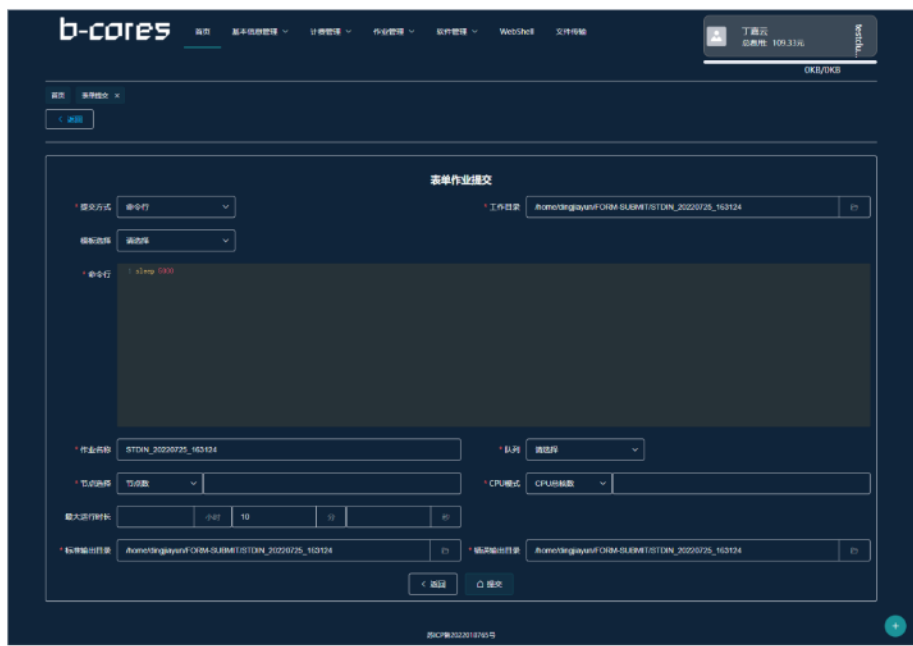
b-cores

首页 基本信息管理 计费管理 作业管理 软件管理 WebShell 文件传输

丁嘉云
总费用: 109.33元
testdu...

0KB/0KB

首页 表单提交 ×

< 返回

表单作业提交

* 提交方式 命令行

* 工作目录 /home/dingjiayun/FORM-SUBMIT/STDIN_20220725_163124

模板选择 请选择

* 命令行 1 sleep 5400

* 作业名称 STDIN_20220725_163124

* 队列 请选择

* 节点选择 节点数

* CPU模式 CPU总核数

最大运行时长 小时 10 分 秒

* 标准输出目录 /home/dingjiayun/FORM-SUBMIT/STDIN_20220725_163124

* 错误输出目录 /home/dingjiayun/FORM-SUBMIT/STDIN_20220725_163124

< 返回 提交

苏ICP备2022018765号